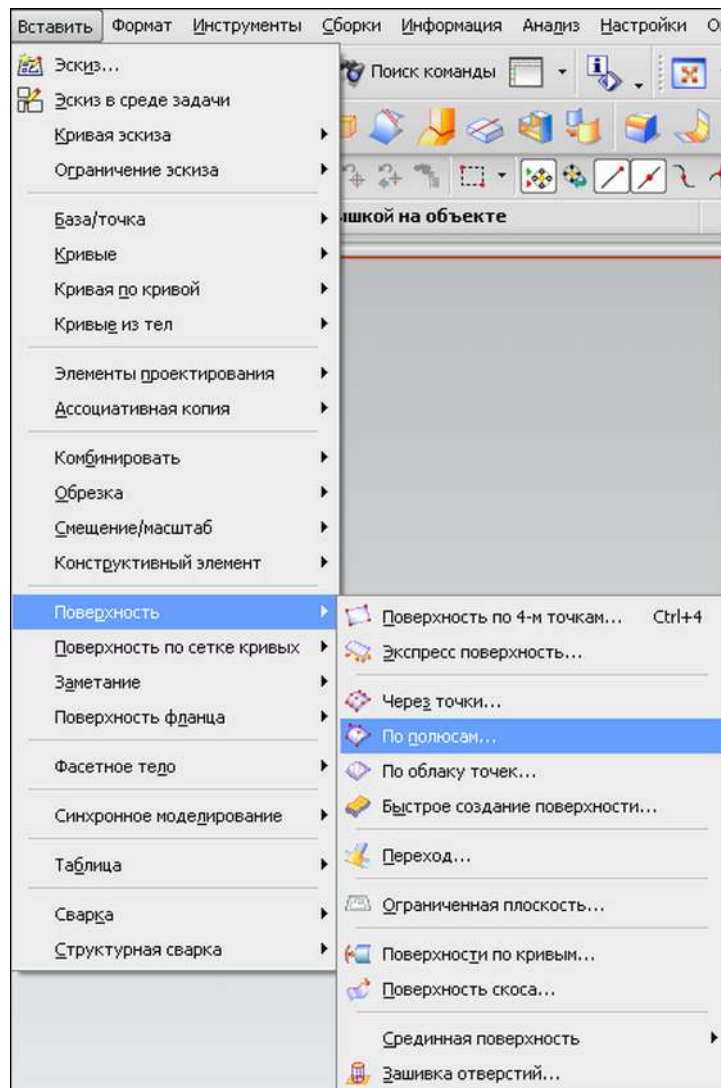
Вставить Формат Инструменты Сборки Информация Анализ Настройки О

Поиск команды

шкой на объекте

Эскиз...
Эскиз в среде задачи
Кривая эскиза
Ограничение эскиза

База/точка
Кривые
Кривая по кривой
Кривые из тел

Элементы проектирования
Ассоциативная копия

Комбинировать
Обрезка
Смещение/масштаб
Конструктивный элемент

Поверхность
Поверхность по сетке кривых
Заметание
Поверхность фланца

Фасетное тело

Синхронное моделирование

Таблица

Сварка
Структурная сварка

Поверхность по 4-м точкам... Ctrl+4
Экспресс поверхность...

Через точки...
По полюсам...
По облаку точек...
Быстрое создание поверхности...

Переход...

Ограниченная плоскость...

Поверхности по кривым...
Поверхность скоса...

Срединная поверхность
Зашивка отверстий...